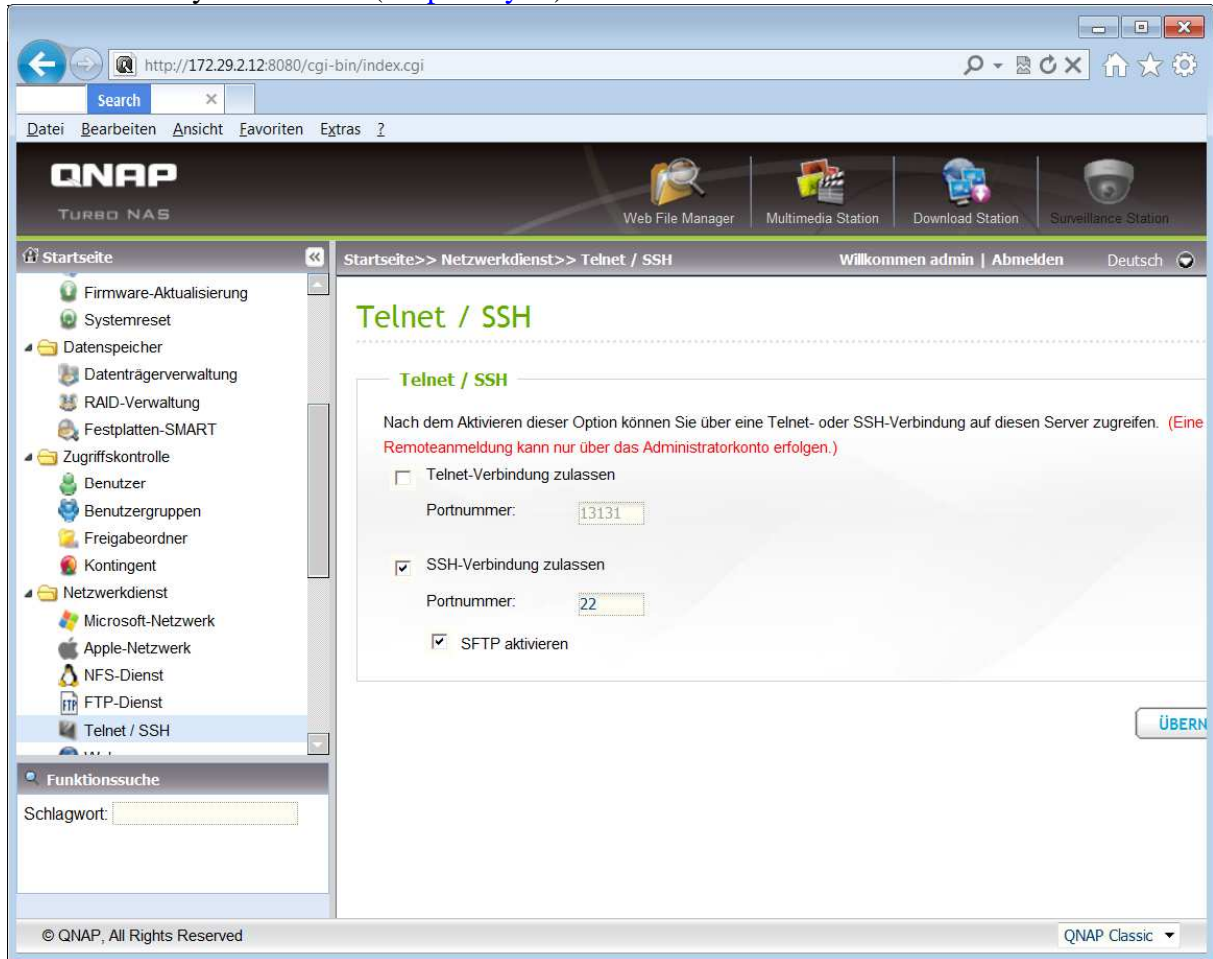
http://172.29.2.12:8080/cgi-bin/index.cgi

Search

Datei Bearbeiten Ansicht Favoriten Extras ?

QNAP
TURBO NAS

Web File Manager
Multimedia Station
Download Station
Surveillance Station

Startseite

Firmware-Aktualisierung
Systemreset
Datenspeicher
Datenträgerverwaltung
RAID-Verwaltung
Festplatten-SMART
Zugriffskontrolle
Benutzer
Benutzergruppen
Freigabeordner
Kontingent
Netzwerkdienst
Microsoft-Netzwerk
Apple-Netzwerk
NFS-Dienst
FTP-Dienst
Telnet / SSH

Funktionssuche
Schlagwort:

Startseite>> Netzwerkdienst>> Telnet / SSH
Willkommen admin | Abmelden
Deutsch

Telnet / SSH

Telnet / SSH

Nach dem Aktivieren dieser Option können Sie über eine Telnet- oder SSH-Verbindung auf diesen Server zugreifen. (Eine Remoteanmeldung kann nur über das Administratorkonto erfolgen.)

Telnet-Verbindung zulassen
Portnummer: 13131

SSH-Verbindung zulassen
Portnummer: 22

SFTP aktivieren

ÜBERN

© QNAP, All Rights Reserved
QNAP Classic